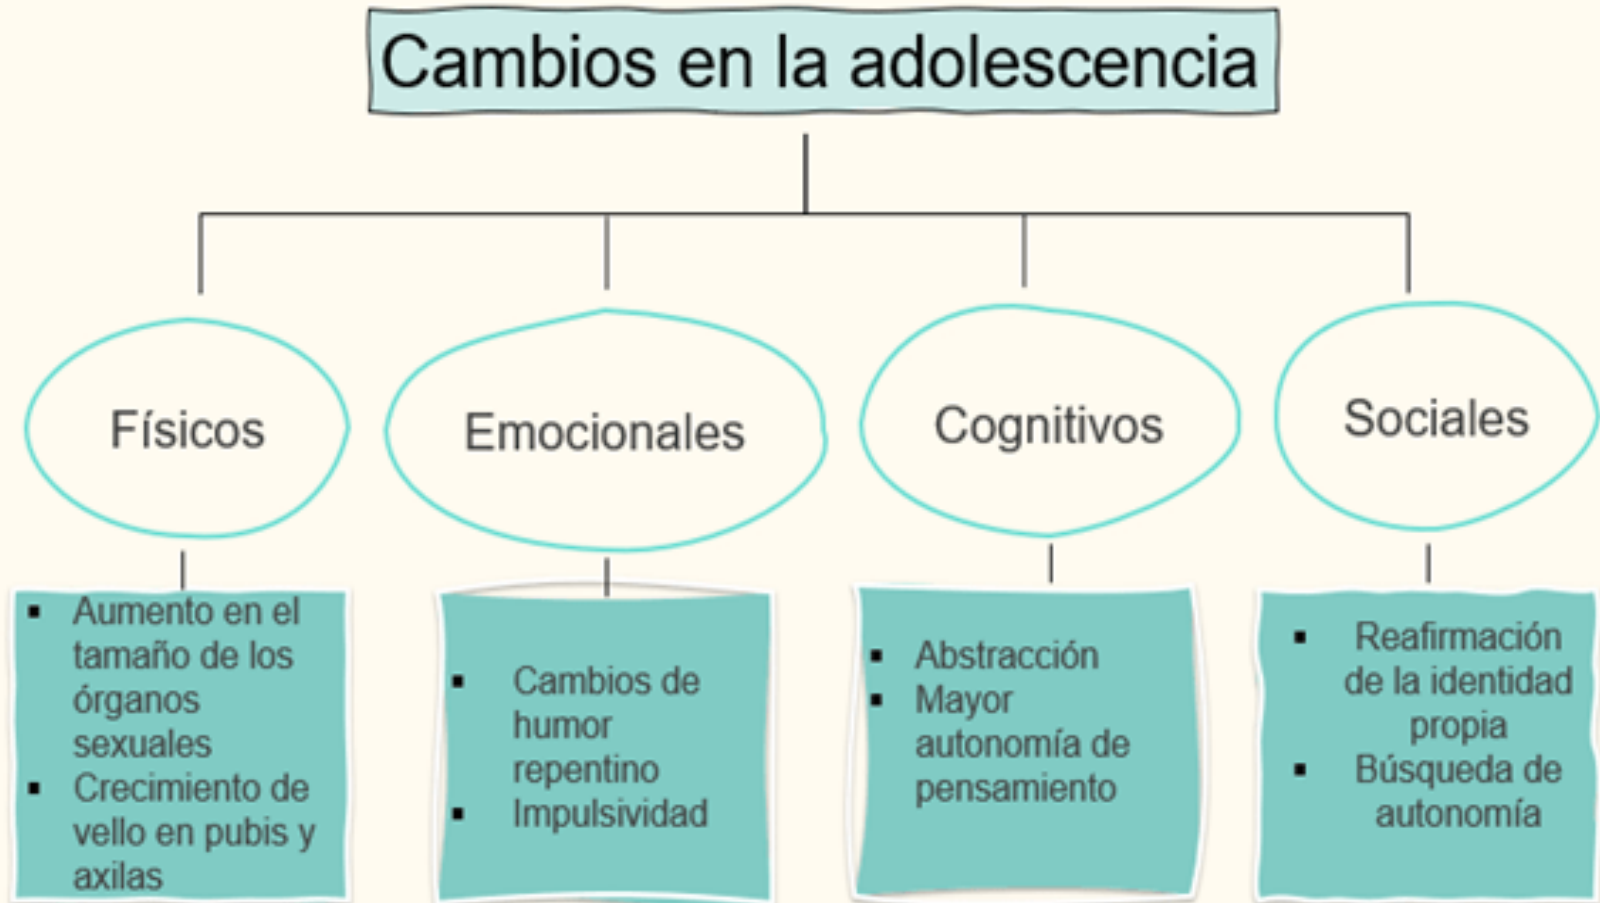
Cambios en la adolescencia

Físicos

- Aumento en el tamaño de los órganos sexuales
- Crecimiento de vello en pubis y axilas

Emocionales

- Cambios de humor repentino
- Impulsividad

Cognitivos

- Abstracción
- Mayor autonomía de pensamiento

Sociales

- Reafirmación de la identidad propia
- Búsqueda de autonomía